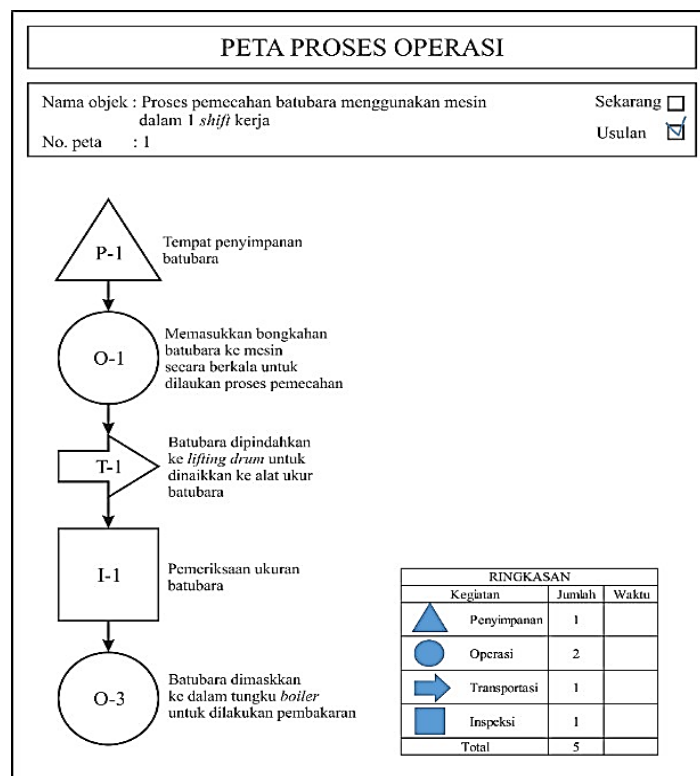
PETA PROSES OPERASI

Nama objek : Proses pemecahan batubara menggunakan mesin dalam 1 *shift* kerja
No. peta : 1

Sekarang ☐
Usulan ☑

P-1
Tempat penyimpanan batubara

O-1
Memasukkan bongkahan batubara ke mesin secara berkala untuk dilaukan proses pemecahan

T-1
Batubara dipindahkan ke *lifting drum* untuk dinaikkan ke alat ukur batubara

I-1
Pemeriksaan ukuran batubara

O-3
Batubara dimaskkan ke dalam tungku *boiler* untuk dilakukan pembakaran

| RINGKASAN | | |
|---|---|---|
| Kegiatan | Jumlah | Waktu |
| Penyimpanan | 1 | |
| Operasi | 2 | |
| Transportasi | 1 | |
| Inspeksi | 1 | |
| Total | 5 | |